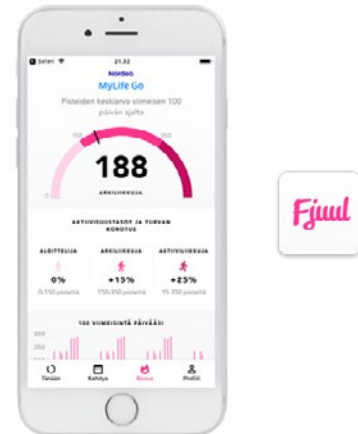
Saleri
21.32
Nordea
MyLife Go
Pisteiden keskiarvo viimeisen 100 päivän ajalta
150
350
0
188
ARKILIIKKUJA
AKTIIVISUUSTASOT JA TURVAN KOROTUS
ALOITTELIJA
0%
0-150 pistettä
ARKILIIKKUJA
+15%
150-350 pistettä
AKTIIVILIIKKUJA
+25%
yli 350 pistettä
100 VIIMEISINTÄ PÄIVÄÄ
300
200
Tänään
Kehitys
Bonus
Profiili
Fjuul